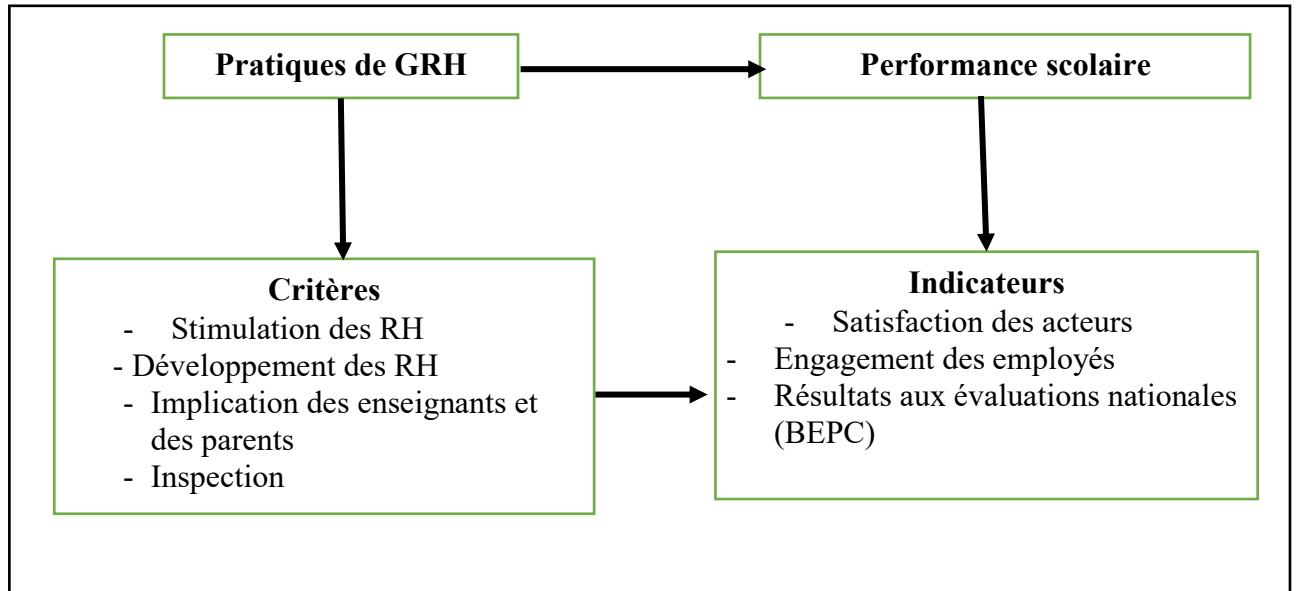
**Pratiques de GRH**

**Performance scolaire**

**Critères**
- Stimulation des RH
- Développement des RH
- Implication des enseignants et des parents
- Inspection

**Indicateurs**
- Satisfaction des acteurs
- Engagement des employés
- Résultats aux évaluations nationales (BEPC)